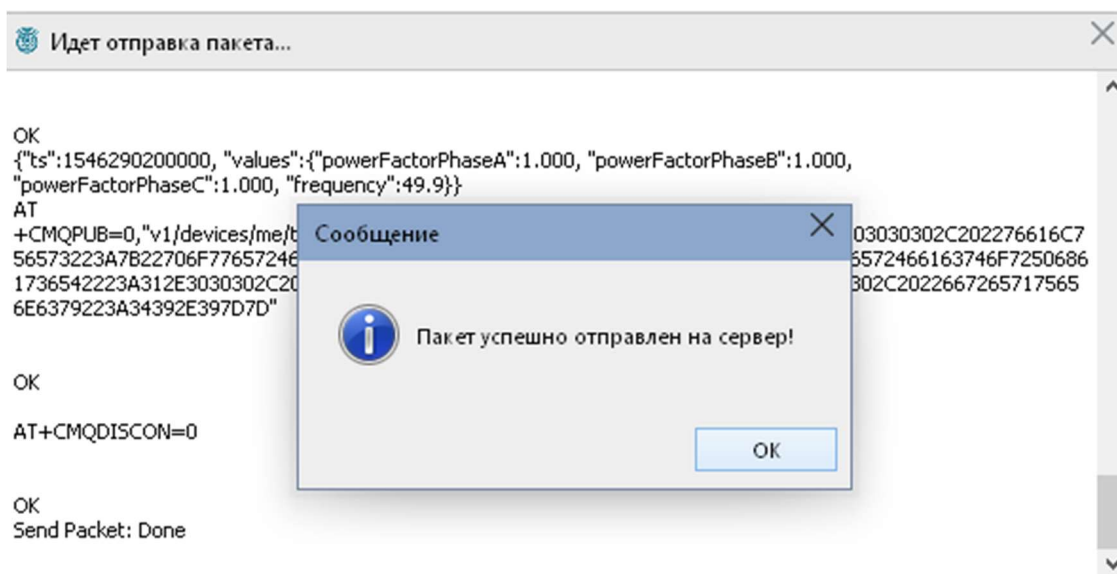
Идет отправка пакета...

OK
{"ts":1546290200000, "values":{"powerFactorPhaseA":1.000, "powerFactorPhaseB":1.000, "powerFactorPhaseC":1.000, "frequency":49.9}}
AT
+CMQPUB=0,"v1/devices/me/t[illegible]03030302C202276616C756573223A7B22706F77657246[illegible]6572466163746F72506861736542223A312E3030302C20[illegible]302C2022667265717565 6E6379223A34392E397D7D"

Сообщение

Пакет успешно отправлен на сервер!

OK

OK

AT+CMQDISCON=0

OK
Send Packet: Done